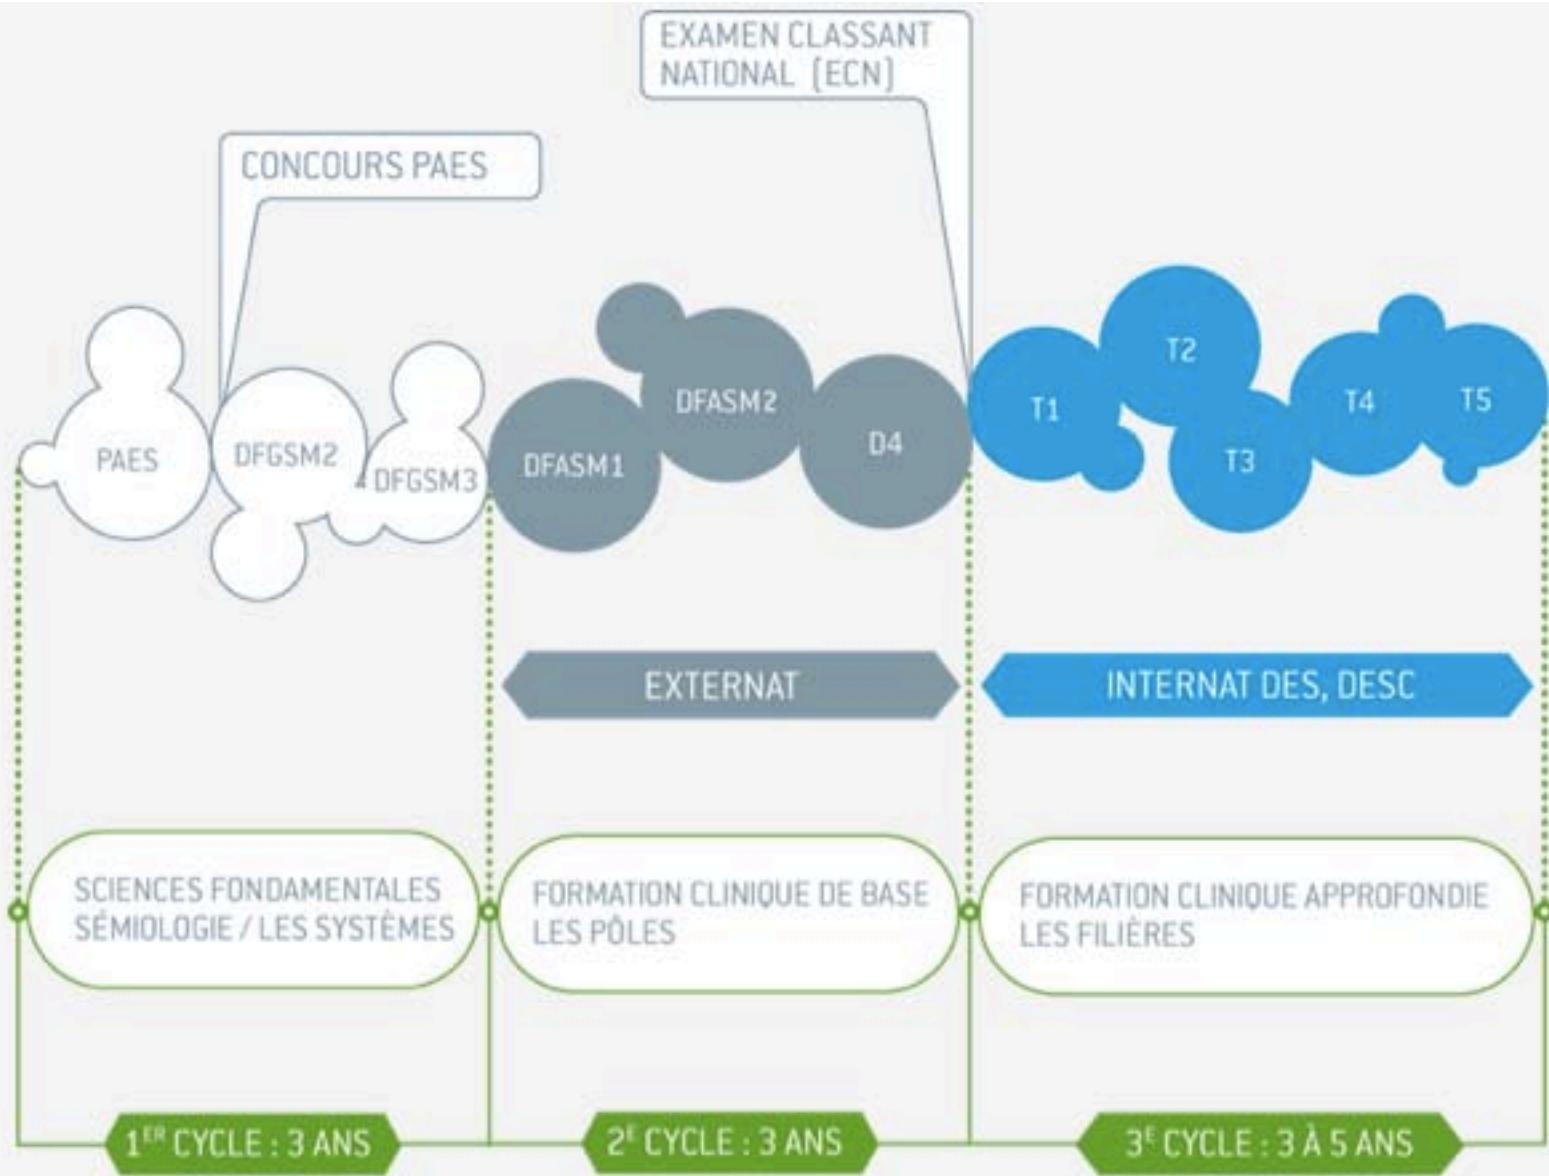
EXAMEN CLASSANT NATIONAL (ECN)

CONCOURS PAES

PAES

DFGSM2

DFGSM3

DFASM1

DFASM2

D4

T1

T2

T3

T4

T5

EXTERNAT

INTERNAT DES, DESC

SCIENCES FONDAMENTALES
SÉMIOLOGIE / LES SYSTÈMES

FORMATION CLINIQUE DE BASE
LES PÔLES

FORMATION CLINIQUE APPROFONDIE
LES FILIÈRES

1$^{ER}$ CYCLE : 3 ANS

2$^{E}$ CYCLE : 3 ANS

3$^{E}$ CYCLE : 3 À 5 ANS